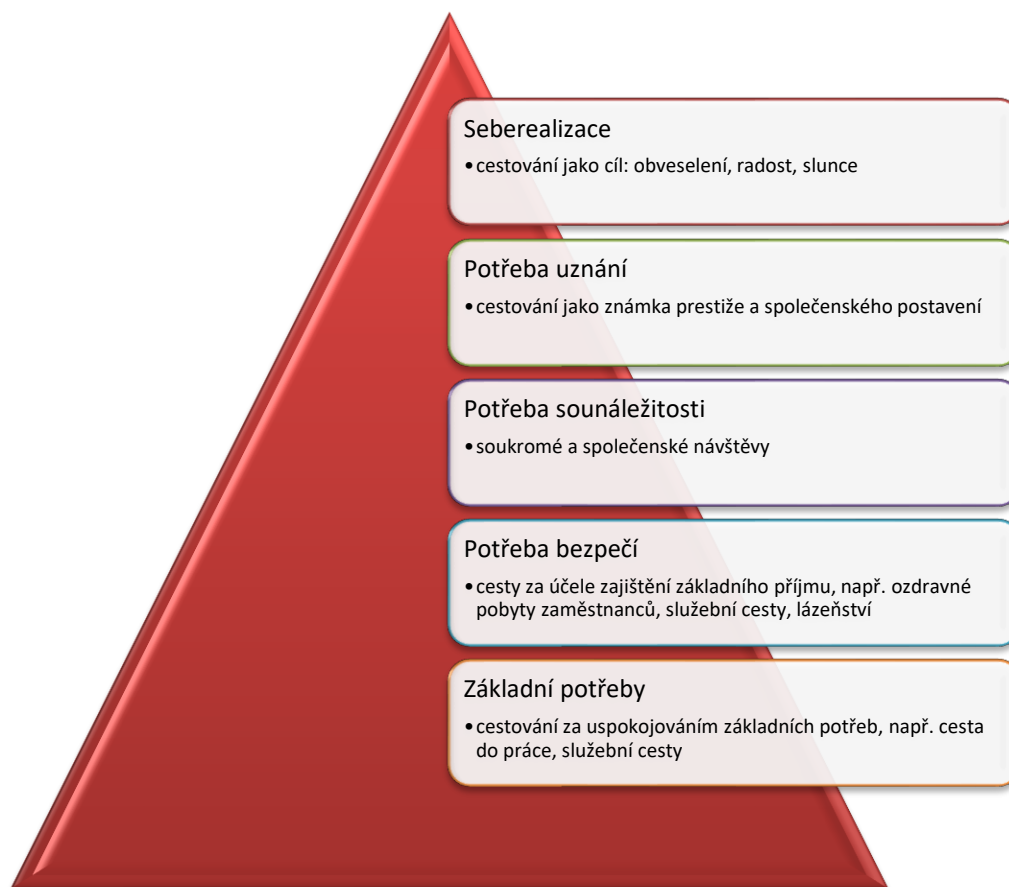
Seberealizace

• cestování jako cíl: obveselení, radost, slunce

Potřeba uznání

• cestování jako známka prestiže a společenského postavení

Potřeba sounáležitosti

• soukromé a společenské návštěvy

Potřeba bezpečí

• cesty za účele zajištění základního příjmu, např. ozdravné pobyty zaměstnanců, služební cesty, lázeňství

Základní potřeby

• cestování za uspokojováním základních potřeb, např. cesta do práce, služební cesty